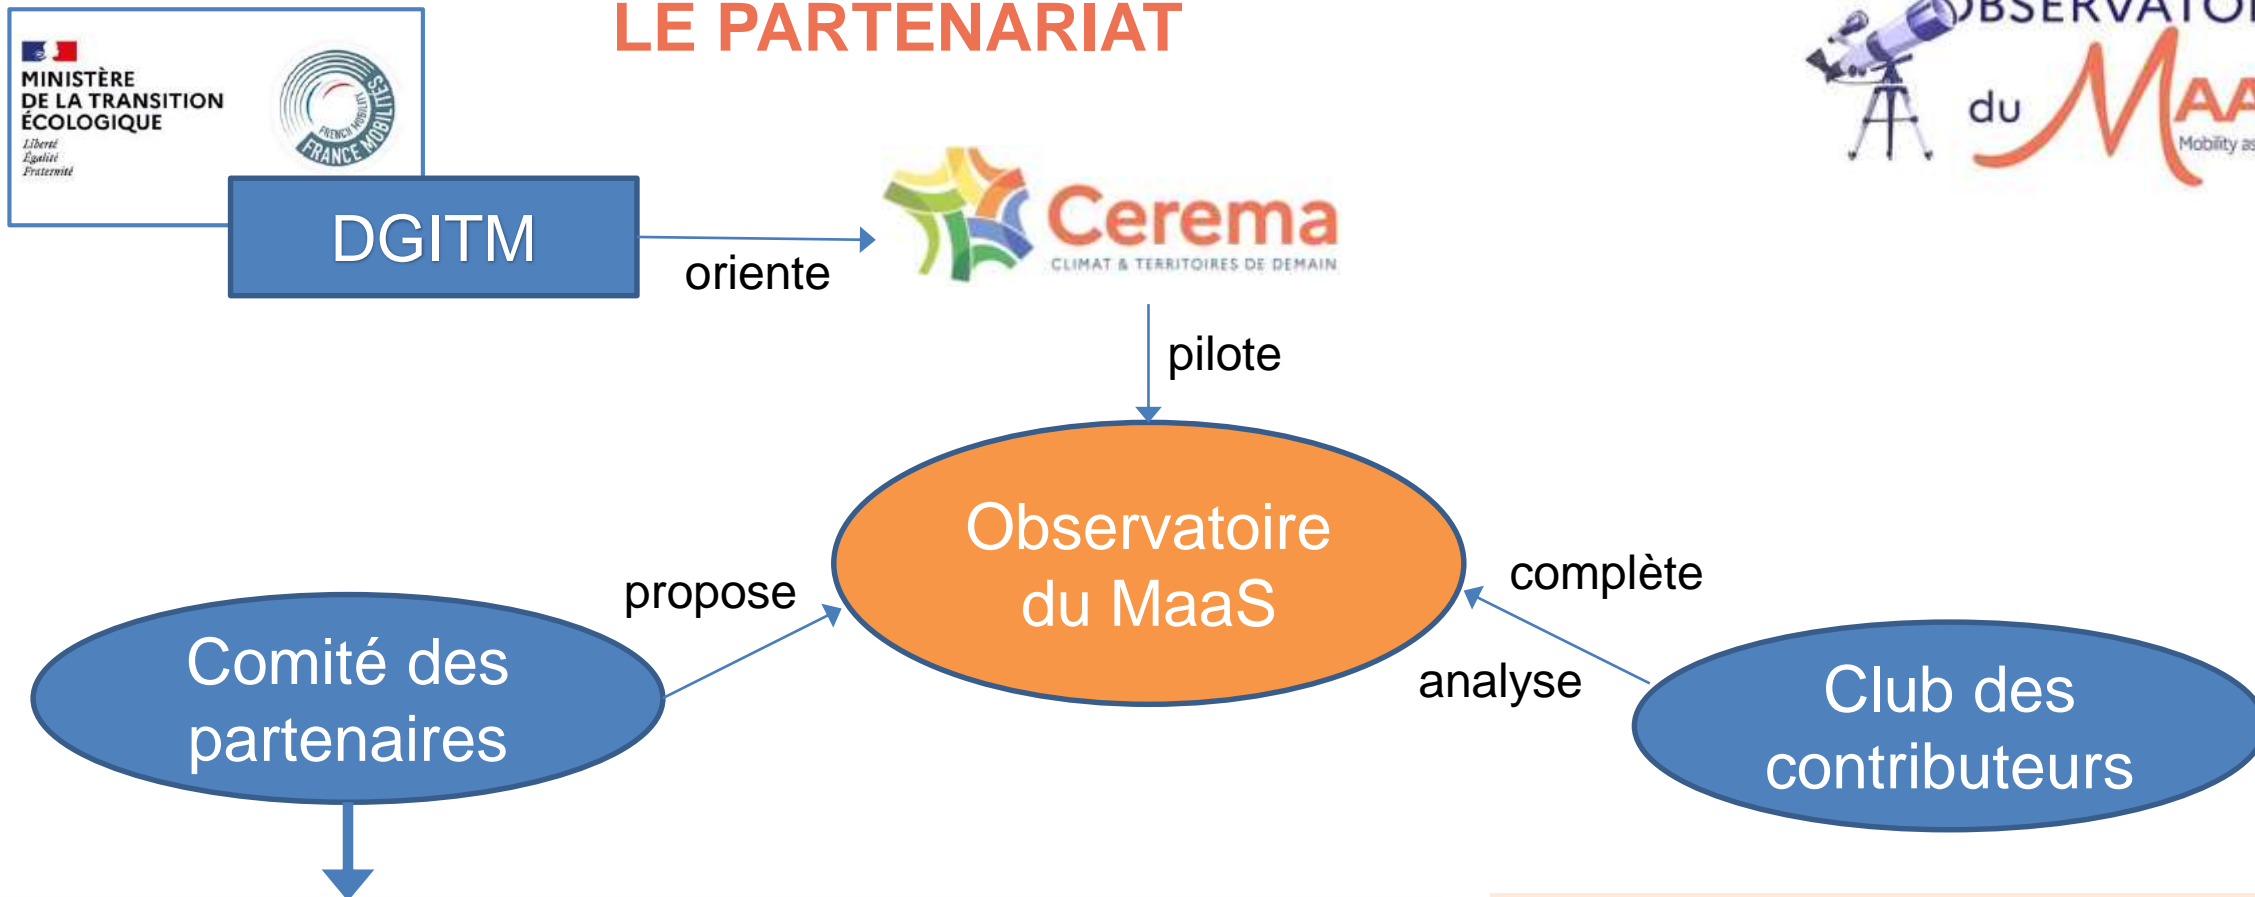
LE PARTENARIAT

MINISTÈRE DE LA TRANSITION ÉCOLOGIQUE
Liberté
Égalité
Fraternité

FRENCH MOBILITY
FRANCE MOBILITÉS

OBSERVATOI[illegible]
du MAA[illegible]
Mobility as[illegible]

DGITM

oriente

Cerema
CLIMAT & TERRITOIRES DE DEMAIN

pilote

Observatoire du MaaS

propose

complète

analyse

Comité des partenaires

Club des contributeurs